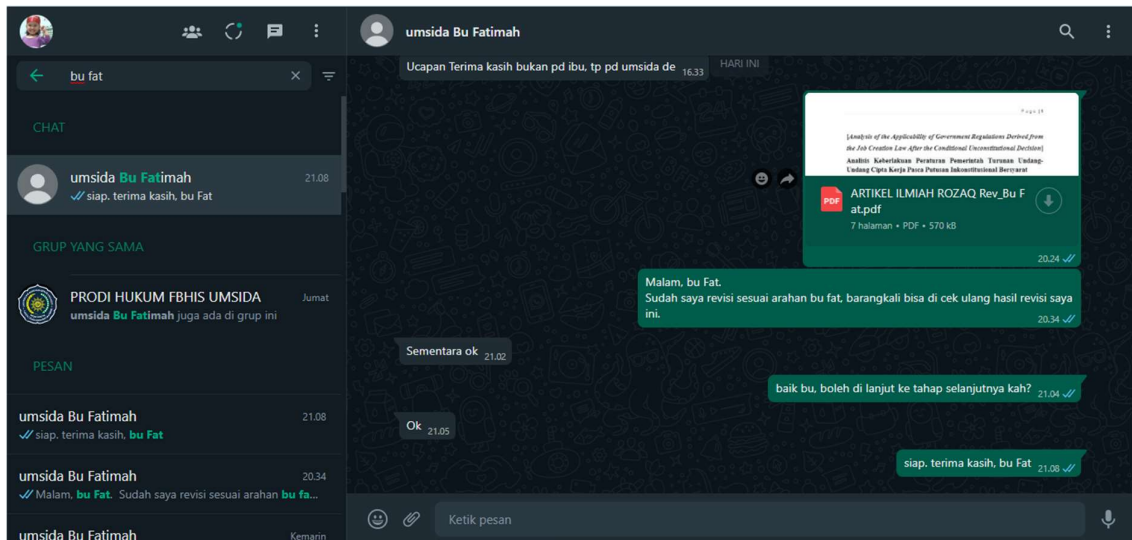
bu fat

CHAT

umsida Bu Fatimah 21.08
siap. terima kasih, bu Fat

GRUP YANG SAMA

PRODI HUKUM FBHIS UMSIDA Jumat
umsida Bu Fatimah juga ada di grup ini

PESAN

umsida Bu Fatimah 21.08
siap. terima kasih, bu Fat

umsida Bu Fatimah 20.34
Malam, bu Fat. Sudah saya revisi sesuai arahan bu fa...

umsida Bu Fatimah Kemarin

umsida Bu Fatimah

Ucapan Terima kasih bukan pd ibu, tp pd umsida de 16.33

HARI INI

Page 19

[Analysis of the Applicability of Government Regulations Derived from the Job Creation Law After the Conditional Unconstitutional Decision]

Analisis Keberlakuan Peraturan Pemerintah Turunan Undang-Undang Cipta Kerja Pasca Putusan Inkonstitusional Bersyarat

PDF ARTIKEL ILMIAH ROZAQ Rev_Bu Fat.pdf
7 halaman • PDF • 570 kB
20.24

Malam, bu Fat.
Sudah saya revisi sesuai arahan bu fat, barangkali bisa di cek ulang hasil revisi saya ini. 20.34

Sementara ok 21.02

baik bu, boleh di lanjut ke tahap selanjutnya kah? 21.04

Ok 21.05

siap. terima kasih, bu Fat 21.08

Ketik pesan